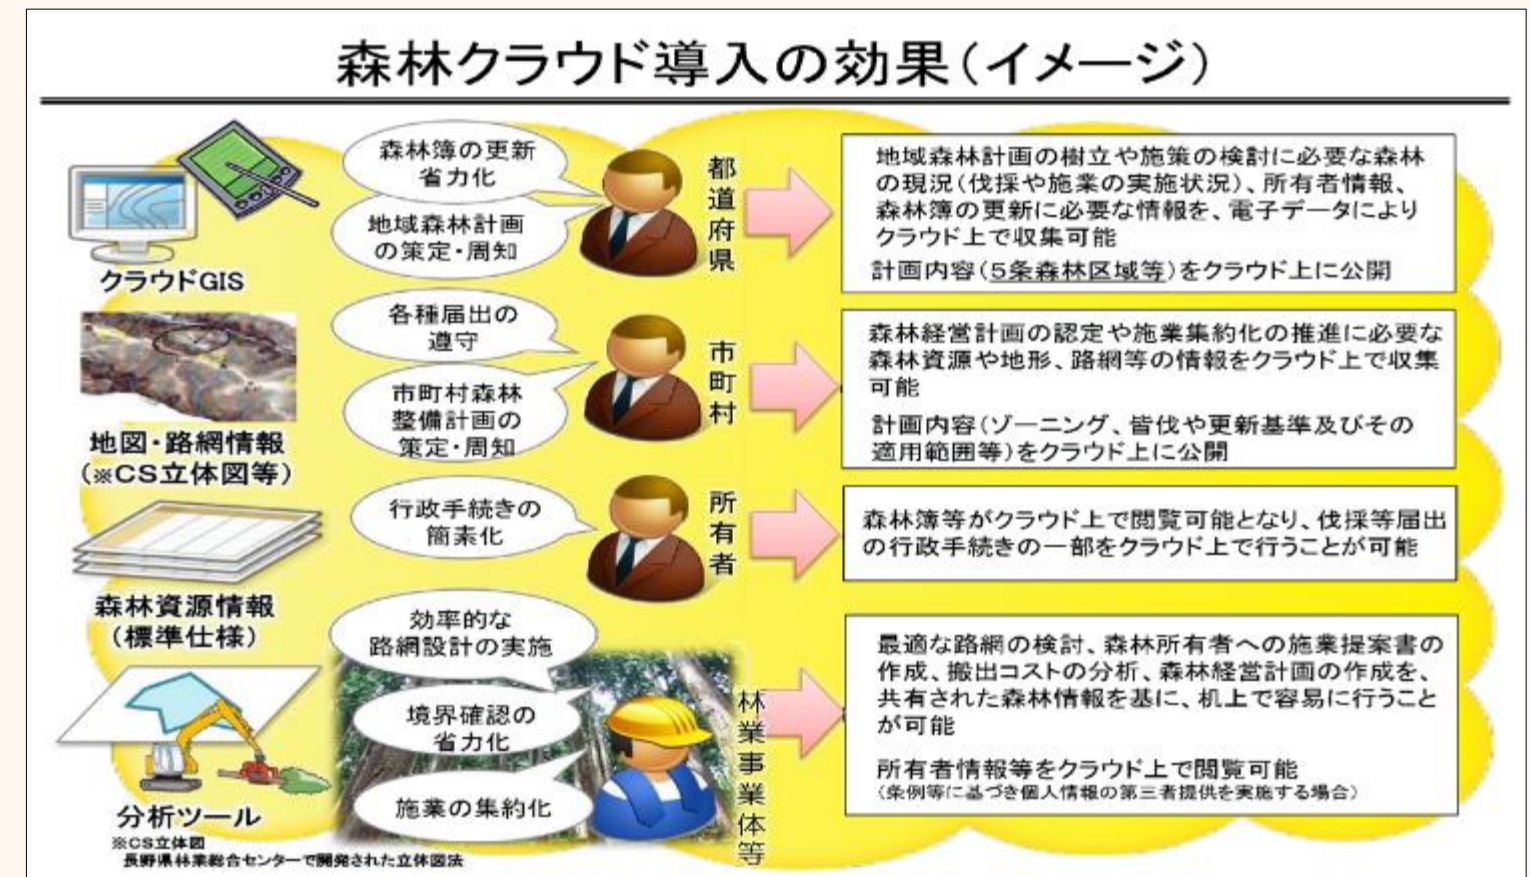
森林クラウド導入の効果(イメージ)

クラウドGIS

地図・路網情報
(※CS立体図等)

森林資源情報
(標準仕様)

分析ツール

※CS立体図
長野県林業総合センターで開発された立体図法

森林簿の更新省力化

地域森林計画の策定・周知

都道府県

地域森林計画の樹立や施策の検討に必要な森林の現況(伐採や施業の実施状況)、所有者情報、森林簿の更新に必要な情報を、電子データによりクラウド上で収集可能

計画内容(5条森林区域等)をクラウド上に公開

各種届出の遵守

市町村森林整備計画の策定・周知

市町村

森林経営計画の認定や施業集約化の推進に必要な森林資源や地形、路網等の情報をクラウド上で収集可能

計画内容(ゾーニング、皆伐や更新基準及びその適用範囲等)をクラウド上に公開

行政手続きの簡素化

所有者

森林簿等がクラウド上で閲覧可能となり、伐採等届出の行政手続きの一部をクラウド上で行うことが可能

効率的な路網設計の実施

境界確認の省力化

施業の集約化

林業事業体等

最適な路網の検討、森林所有者への施業提案書の作成、搬出コストの分析、森林経営計画の作成を、共有された森林情報を基に、机上で容易に行うことが可能

所有者情報等をクラウド上で閲覧可能
(条例等に基づき個人情報の第三者提供を実施する場合)